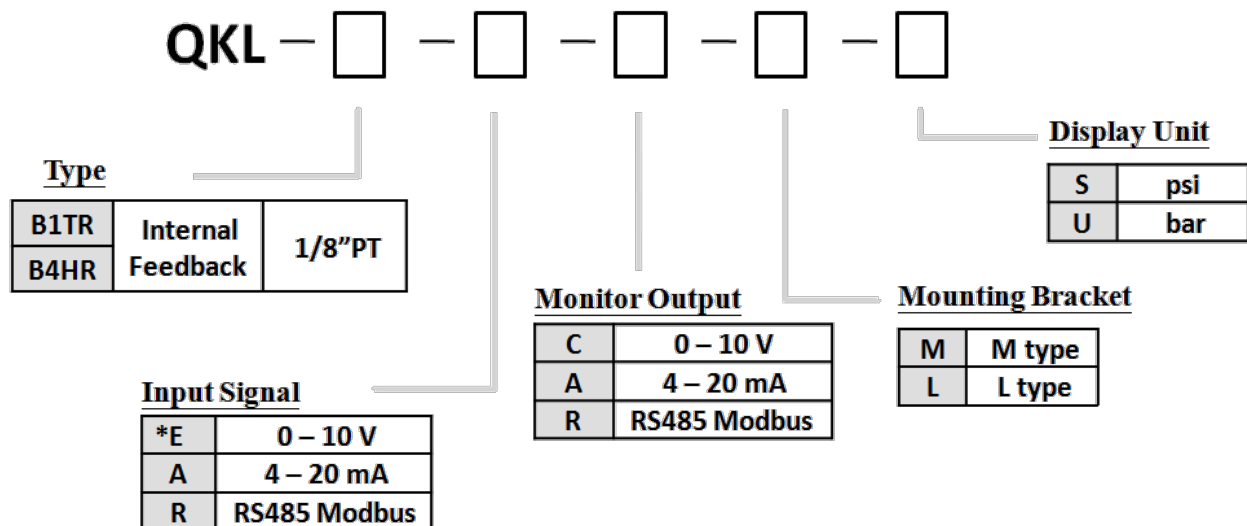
QKL – □ – □ – □ – □ – □

Display Unit

| S | psi |
|---|---|
| U | bar |

Type

| B1TR | Internal Feedback | 1/8"PT |
|---|---|---|
| B4HR | | |

Monitor Output

| C | 0 – 10 V |
|---|---|
| A | 4 – 20 mA |
| R | RS485 Modbus |

Mounting Bracket

| M | M type |
|---|---|
| L | L type |

Input Signal

| *E | 0 – 10 V |
|---|---|
| A | 4 – 20 mA |
| R | RS485 Modbus |